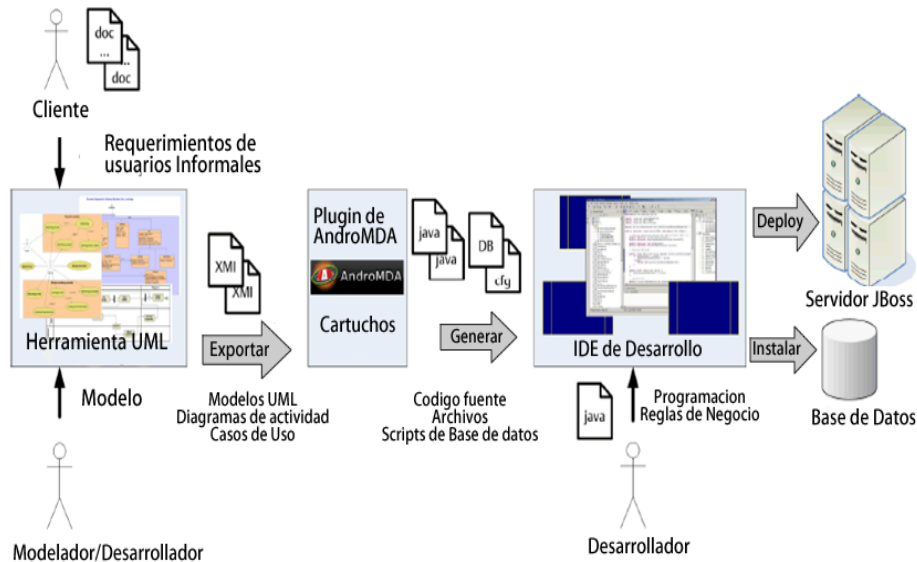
doc
...
doc

Cliente

Requerimientos de usuarios Informales

Herramienta UML

Modelo

Modelador/Desarrollador

XMI
XMI

Exportar

Modelos UML
Diagramas de actividad
Casos de Uso

Plugin de AndroMDA

AndroMDA

Cartuchos

java
java
DB
cfg

Generar

Codigo fuente
Archivos
Scripts de Base de datos

IDE de Desarrollo

java

Programacion
Reglas de Negocio

Desarrollador

Deploy

Servidor JBoss

Instalar

Base de Datos